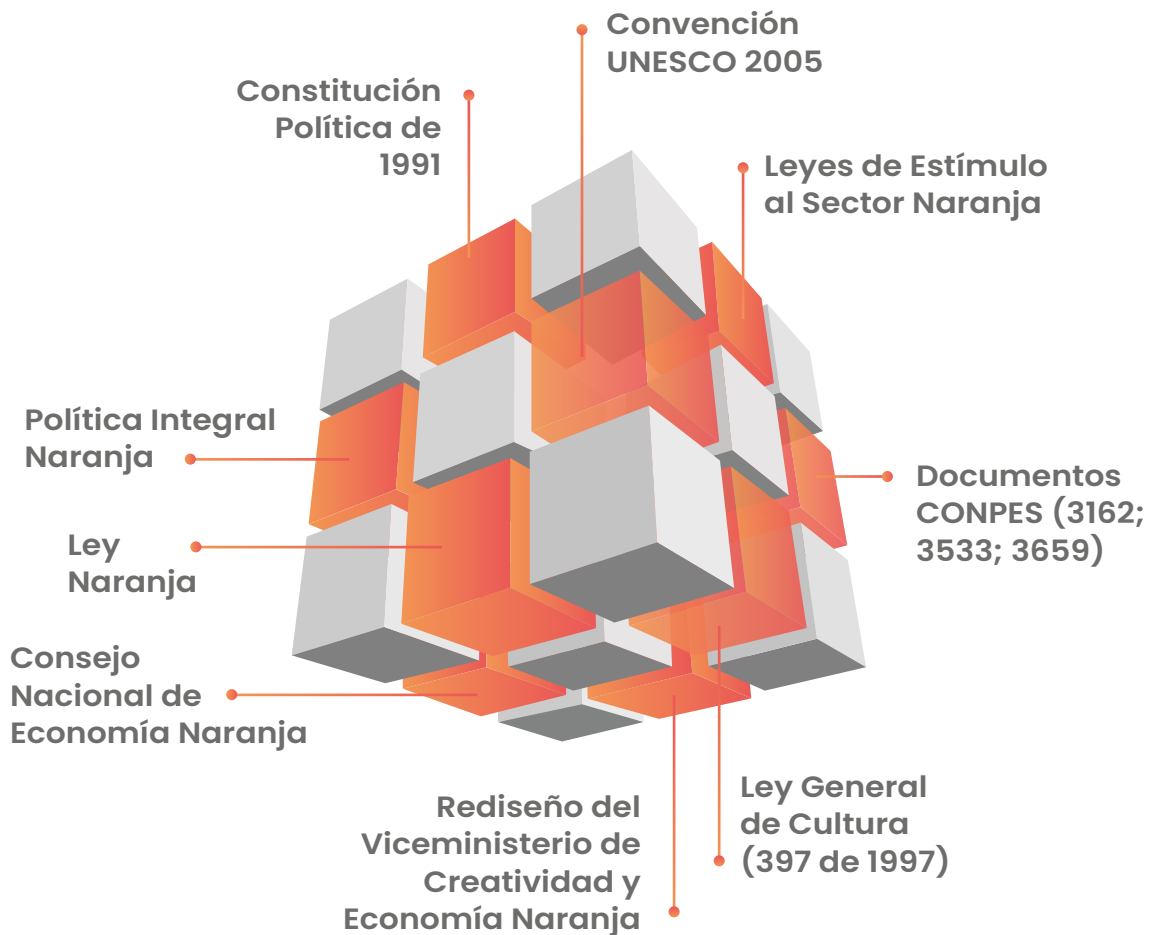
Convención UNESCO 2005

Constitución Política de 1991

Leyes de Estímulo al Sector Naranja

Política Integral Naranja

Documentos CONPES (3162; 3533; 3659)

Ley Naranja

Consejo Nacional de Economía Naranja

Ley General de Cultura (397 de 1997)

Rediseño del Viceministerio de Creatividad y Economía Naranja